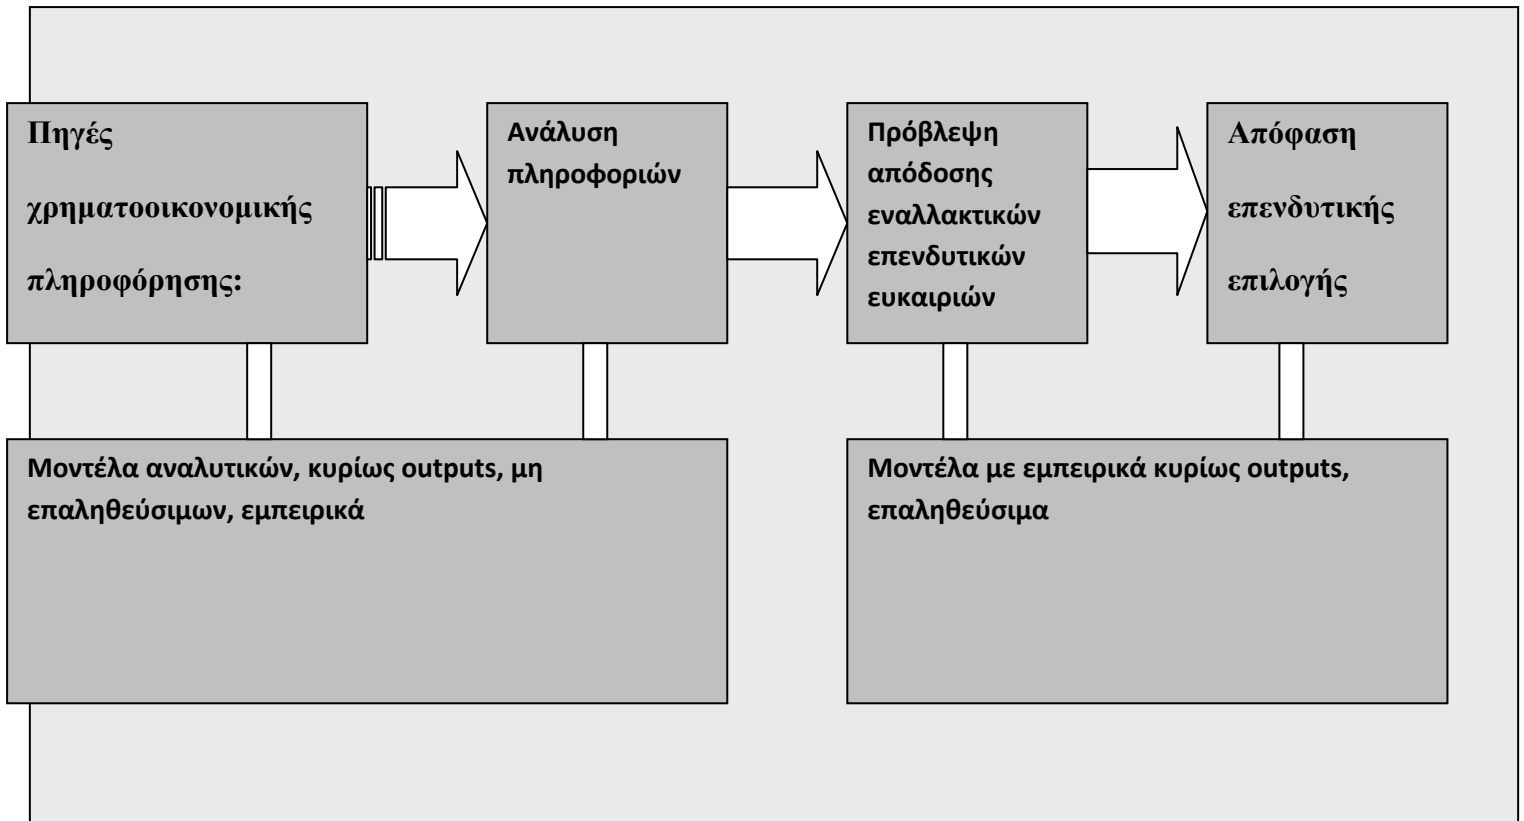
Πηγές χρηματοοικονομικής πληροφόρησης:

Ανάλυση πληροφοριών

Πρόβλεψη απόδοσης εναλλακτικών επενδυτικών ευκαιριών

Απόφαση επενδυτικής επιλογής

Μοντέλα αναλυτικών, κυρίως outputs, μη επαληθεύσιμων, εμπειρικά

Μοντέλα με εμπειρικά κυρίως outputs, επαληθεύσιμα